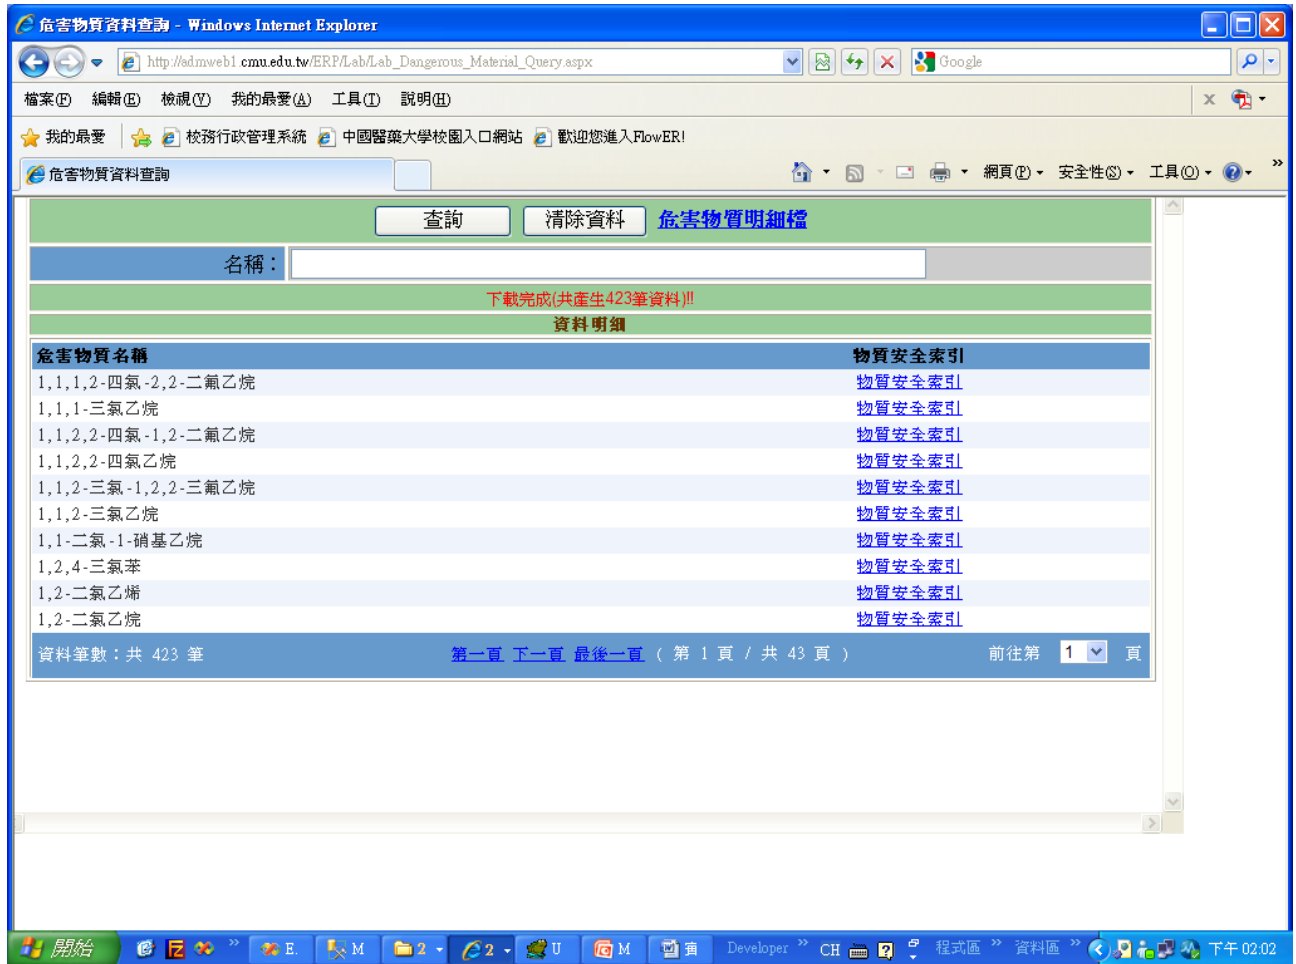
危害物質資料查詢 - Windows Internet Explorer

http://admweb1.cmu.edu.tw/ERP/Lab/Lab_Dangerous_Material_Query.aspx

Google

檔案(F) 編輯(E) 檢視(V) 我的最愛(A) 工具(T) 說明(H)

我的最愛 校務行政管理系統 中國醫藥大學校園入口網站 歡迎您進入FlowER!

危害物質資料查詢

網頁(P) 安全性(S) 工具(O)

查詢 清除資料 危害物質明細檔

名稱：

下載完成(共產生423筆資料)!!

資料明細

| 危害物質名稱 | 物質安全索引 |
|---|---|
| 1,1,1,2-四氯-2,2-二氟乙烷 | 物質安全索引 |
| 1,1,1-三氯乙烷 | 物質安全索引 |
| 1,1,2,2-四氯-1,2-二氟乙烷 | 物質安全索引 |
| 1,1,2,2-四氯乙烷 | 物質安全索引 |
| 1,1,2-三氯-1,2,2-三氟乙烷 | 物質安全索引 |
| 1,1,2-三氯乙烷 | 物質安全索引 |
| 1,1-二氯-1-硝基乙烷 | 物質安全索引 |
| 1,2,4-三氯苯 | 物質安全索引 |
| 1,2-二氯乙烯 | 物質安全索引 |
| 1,2-二氯乙烷 | 物質安全索引 |

資料筆數：共 423 筆 第一頁 下一頁 最後一頁 ( 第 1 頁 / 共 43 頁 ) 前往第 1 頁

開始 E. M 2 2 U M 海 Developer CH 程式區 資料區 下午 02:02